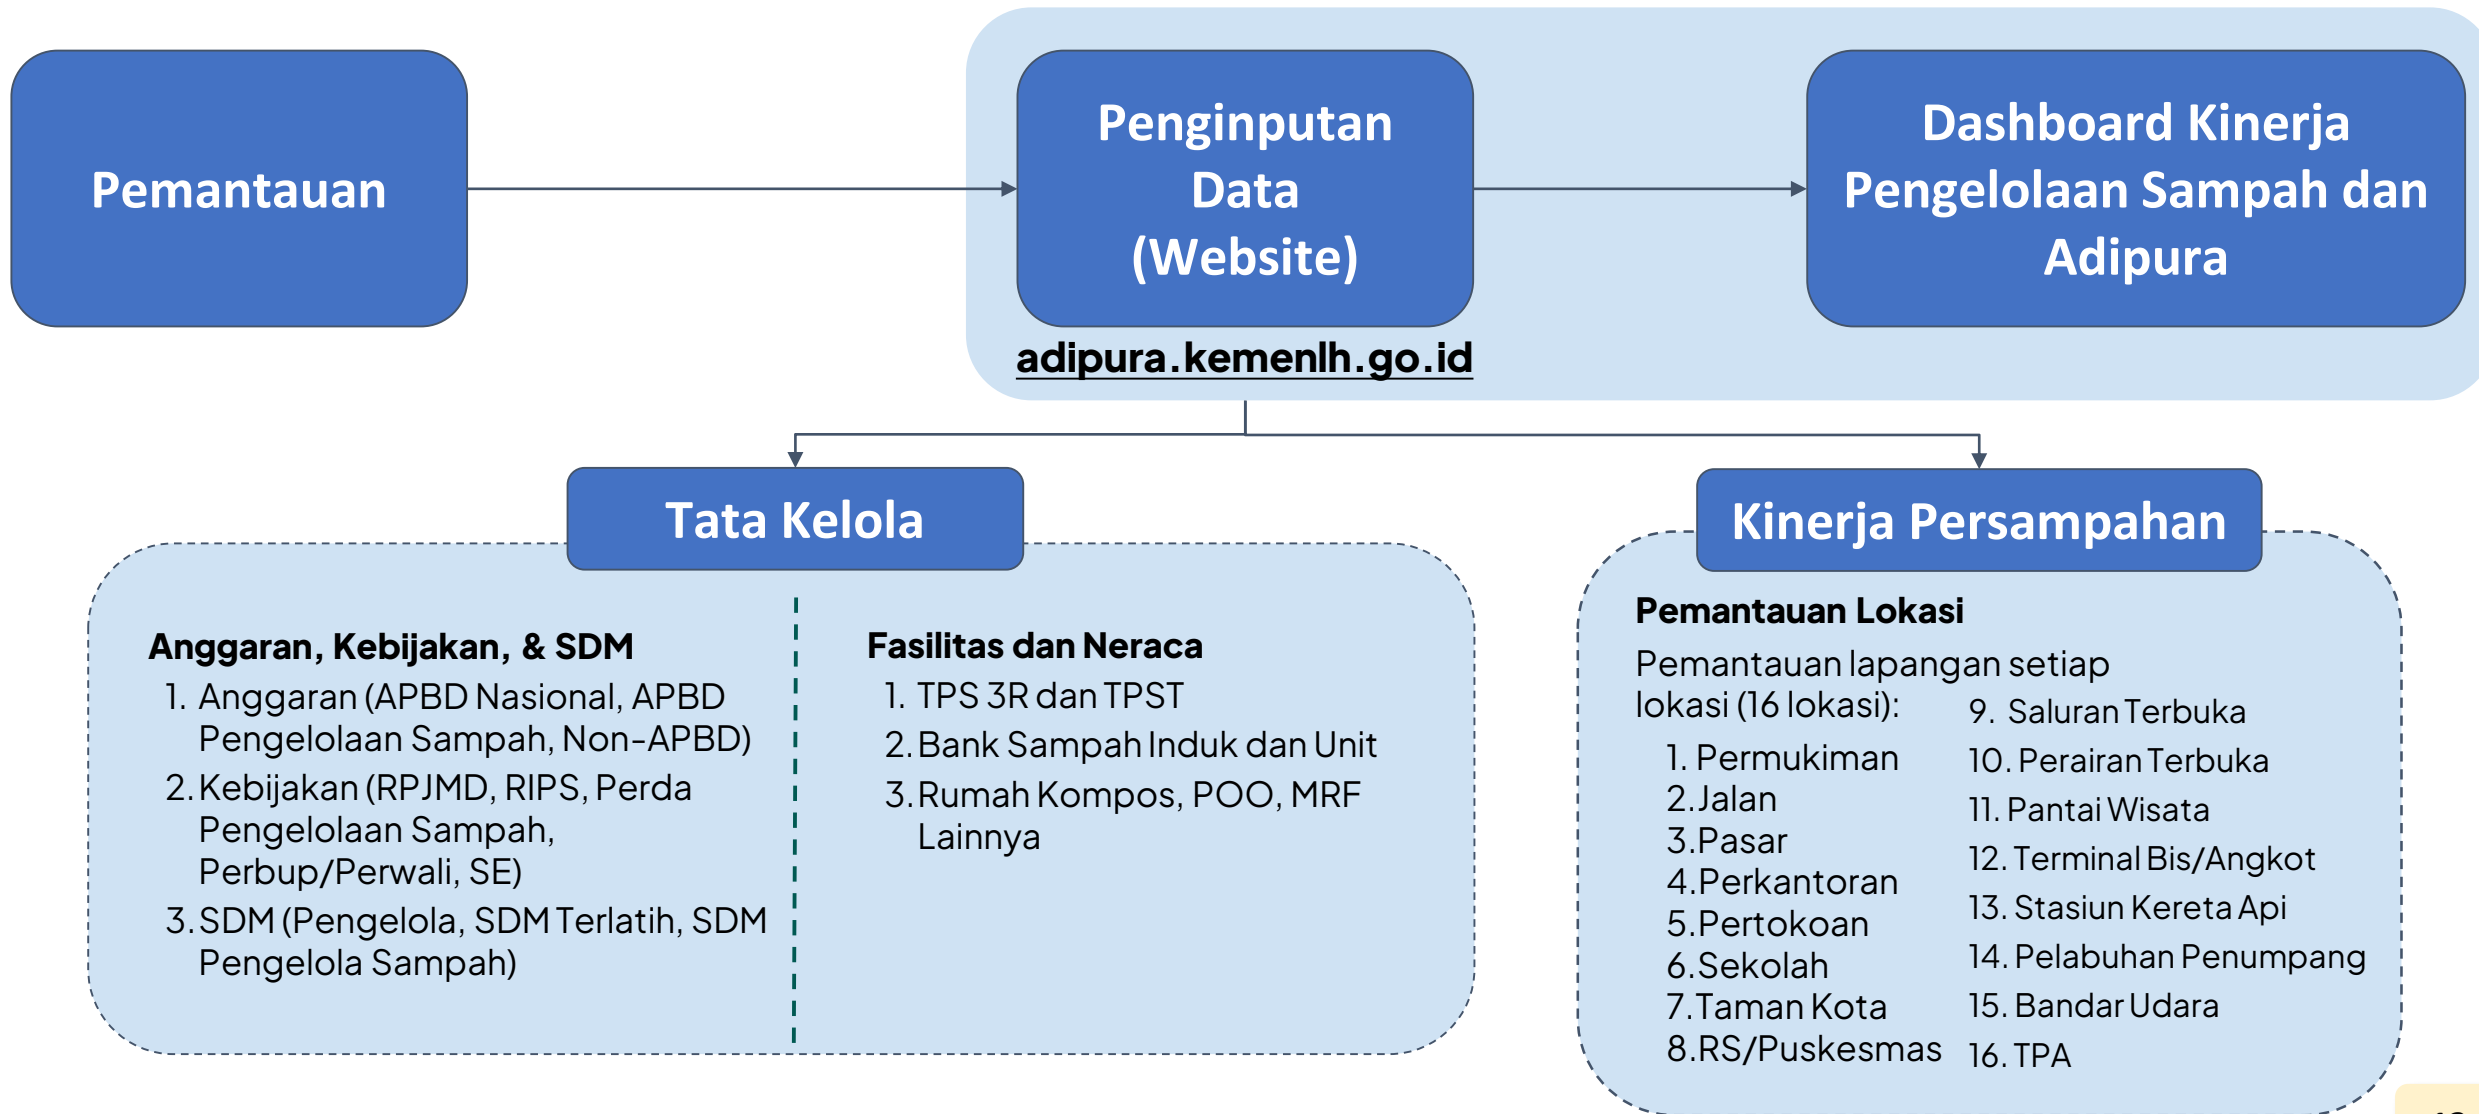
Pemantauan

Penginputan Data (Website)

Dashboard Kinerja Pengelolaan Sampah dan Adipura

adipura.kemenlh.go.id

Tata Kelola

Anggaran, Kebijakan, & SDM
1. Anggaran (APBD Nasional, APBD Pengelolaan Sampah, Non-APBD)
2. Kebijakan (RPJMD, RIPS, Perda Pengelolaan Sampah, Perbup/Perwali, SE)
3. SDM (Pengelola, SDM Terlatih, SDM Pengelola Sampah)

Fasilitas dan Neraca
1. TPS 3R dan TPST
2. Bank Sampah Induk dan Unit
3. Rumah Kompos, POO, MRF Lainnya

Kinerja Persampahan

Pemantauan Lokasi
Pemantauan lapangan setiap lokasi (16 lokasi):
1. Permukiman
2. Jalan
3. Pasar
4. Perkantoran
5. Pertokoan
6. Sekolah
7. Taman Kota
8. RS/Puskesmas
9. Saluran Terbuka
10. Perairan Terbuka
11. Pantai Wisata
12. Terminal Bis/Angkot
13. Stasiun Kereta Api
14. Pelabuhan Penumpang
15. Bandar Udara
16. TPA